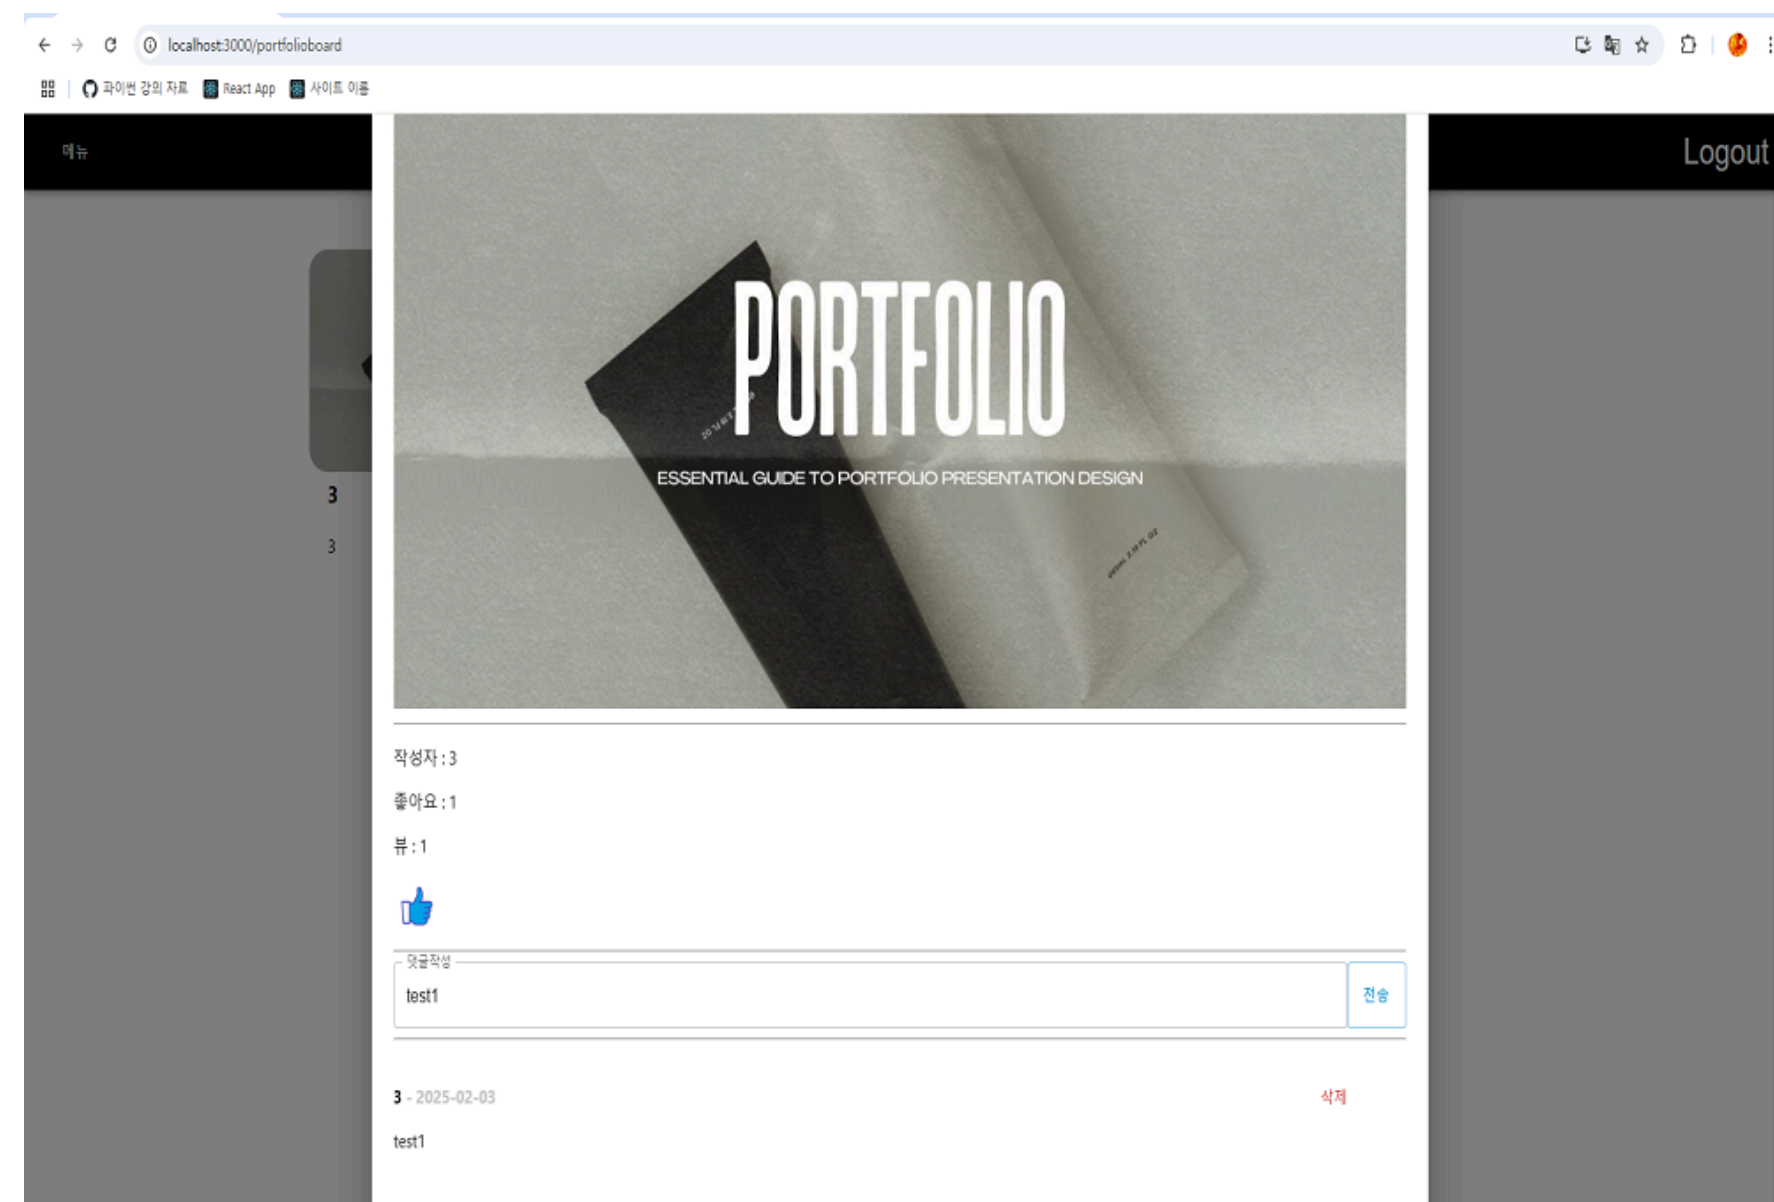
localhost:3000/portfolioboard

파이썬 강의 자료 React App 사이트 이름

메뉴

Logout

3

3

PORTFOLIO

ESSENTIAL GUIDE TO PORTFOLIO PRESENTATION DESIGN

작성자 : 3

좋아요 : 1

뷰 : 1

댓글작성

test1

전송

3 - 2025-02-03

삭제

test1